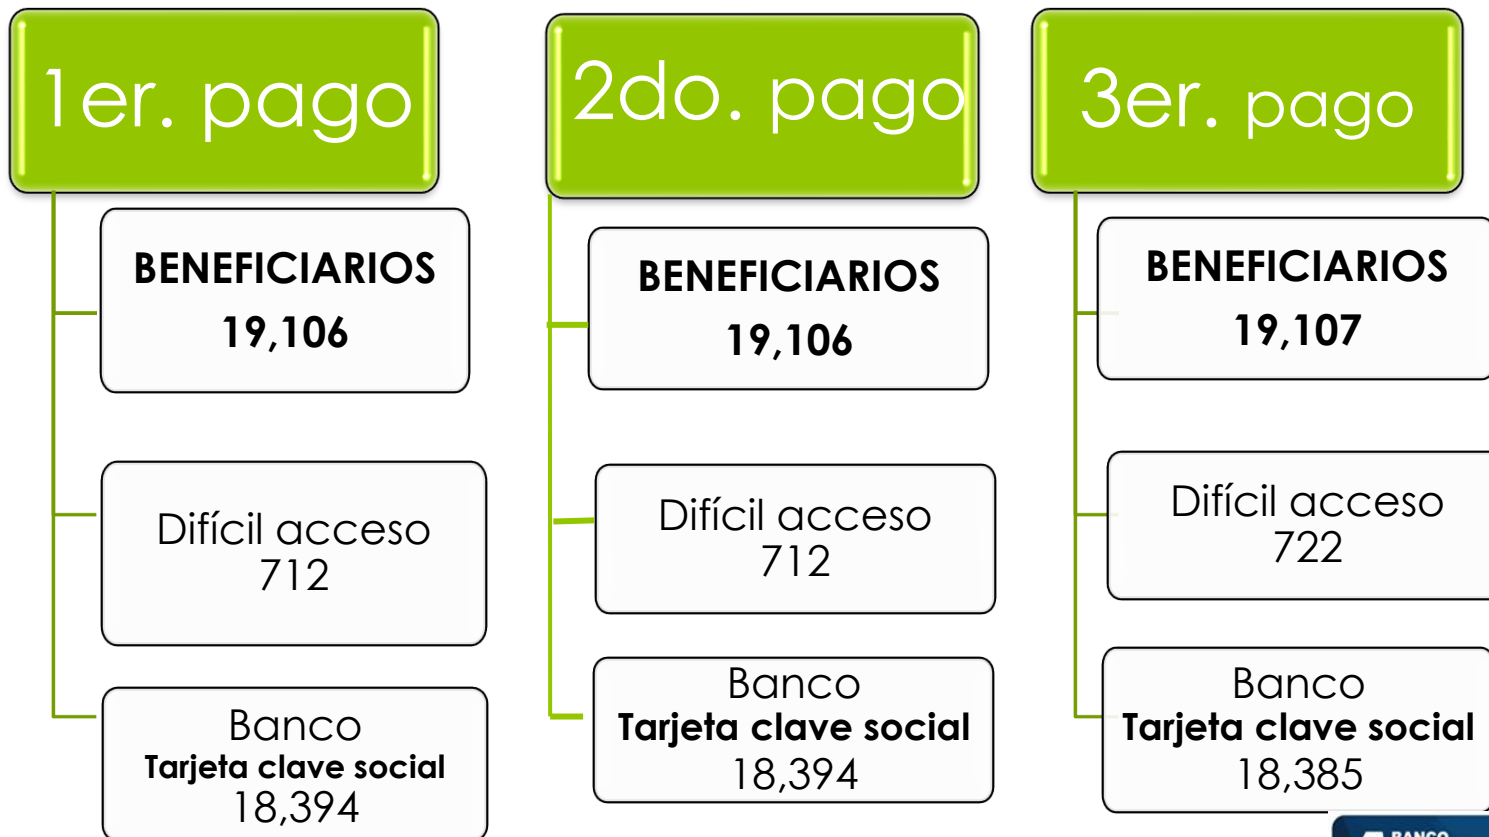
1er. pago

BENEFICIARIOS
19,106

Difícil acceso
712

Banco
Tarjeta clave social
18,394

2do. pago

BENEFICIARIOS
19,106

Difícil acceso
712

Banco
Tarjeta clave social
18,394

3er. pago

BENEFICIARIOS
19,107

Difícil acceso
722

Banco
Tarjeta clave social
18,385

BANCO